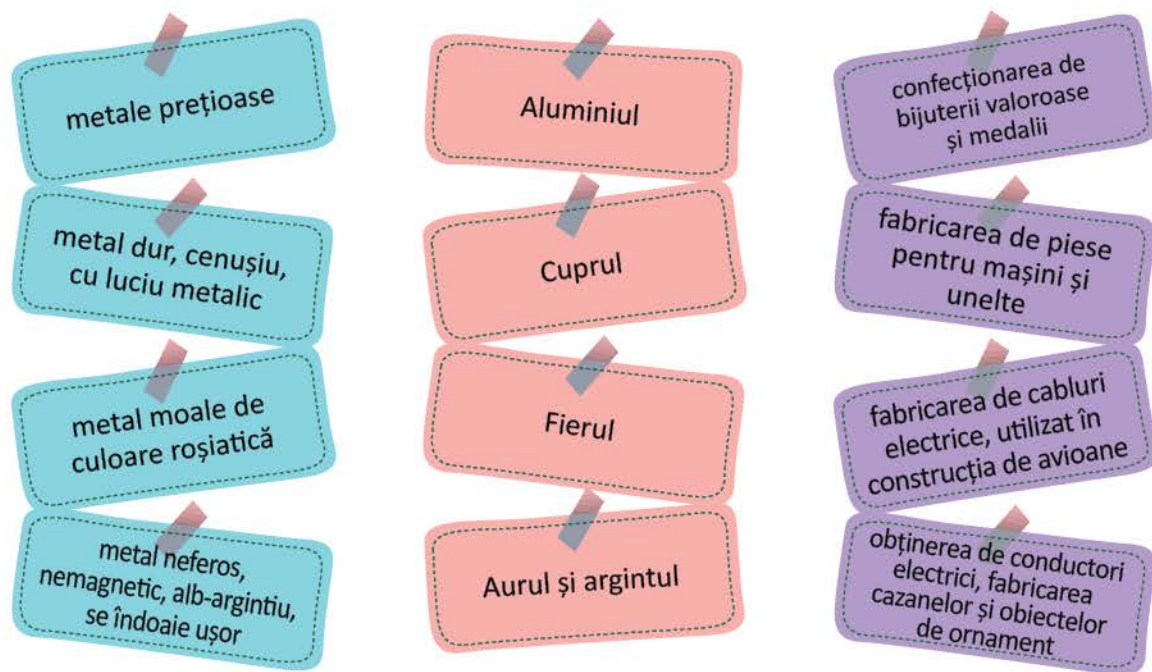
metale prețioase

metal dur, cenușiu, cu luciu metalic

metal moale de culoare roșiatică

metal neferos, nemagnetic, alb-argintiu, se îndoaie ușor

Aluminiul

Cuprul

Fierul

Aurul și argintul

confecționarea de bijuterii valoroase și medalii

fabricarea de piese pentru mașini și unelte

fabricarea de cabluri electrice, utilizat în construcția de avioane

obținerea de conductori electrici, fabricarea cazanelor și obiectelor de ornament